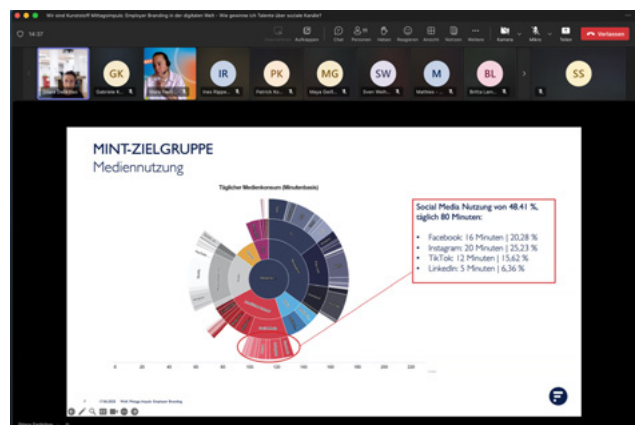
Wir sind Kunststoff Mittagsimpuls: Employer Branding in der digitalen Welt - Wie gewinne ich Talente über soziale Kanäle?

14:57

Chat Personen Heben Reagieren Ansicht Notizen Weitere Kamera Mikro Teilen Verlassen

GK IR PK MG SW M BL SS

Gabriele K. Ines Rippe... Patrick Ro... Maya Gerli... Sven Wah... Mathias ... Britta Lam...

MINT-ZIELGRUPPE
Mediennutzung

Täglicher Medienkonsum (Minutenbasis)

Social Media Nutzung von 48.41 %, täglich 80 Minuten:

• Facebook: 16 Minuten | 20,28 %
• Instagram: 20 Minuten | 25,23 %
• TikTok: 12 Minuten | 15,62 %
• LinkedIn: 5 Minuten | 6,36 %

0 20 40 60 80 100 120 140 160 180 200 220

17.06.2022 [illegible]